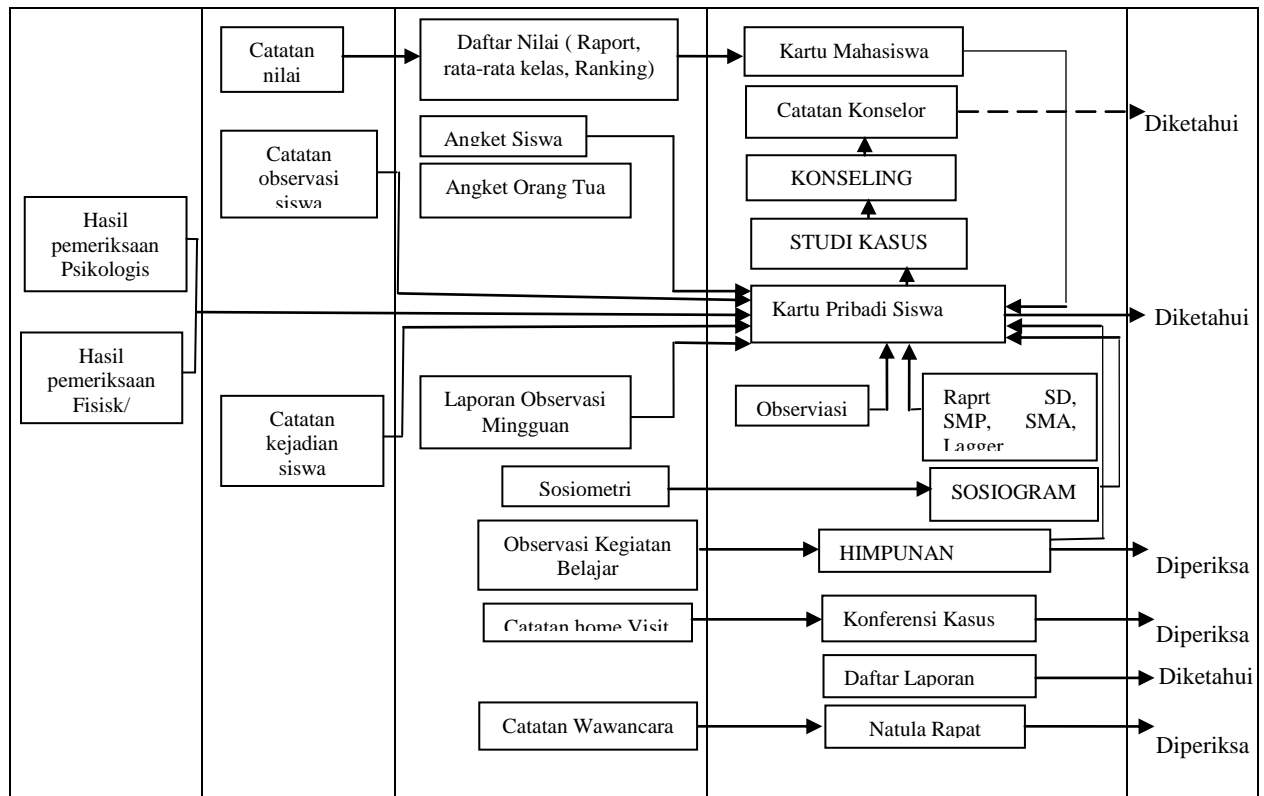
Catatan nilai

Daftar Nilai ( Raport, rata-rata kelas, Ranking)

Kartu Mahasiswa

Catatan Konselor

Diketahui

Angket Siswa

Catatan observasi siswa

Angket Orang Tua

KONSELING

Hasil pemeriksaan Psikologis

STUDI KASUS

Kartu Pribadi Siswa

Diketahui

Hasil pemeriksaan Fisisk/

Catatan kejadian siswa

Laporan Observasi Mingguan

Observiasi

Raprt SD, SMP, SMA, Lagger

Sosiometri

SOSIOGRAM

Observasi Kegiatan Belajar

HIMPUNAN

Diperiksa

Catatan home Visit

Konferensi Kasus

Diperiksa

Daftar Laporan

Diketahui

Catatan Wawancara

Natula Rapat

Diperiksa